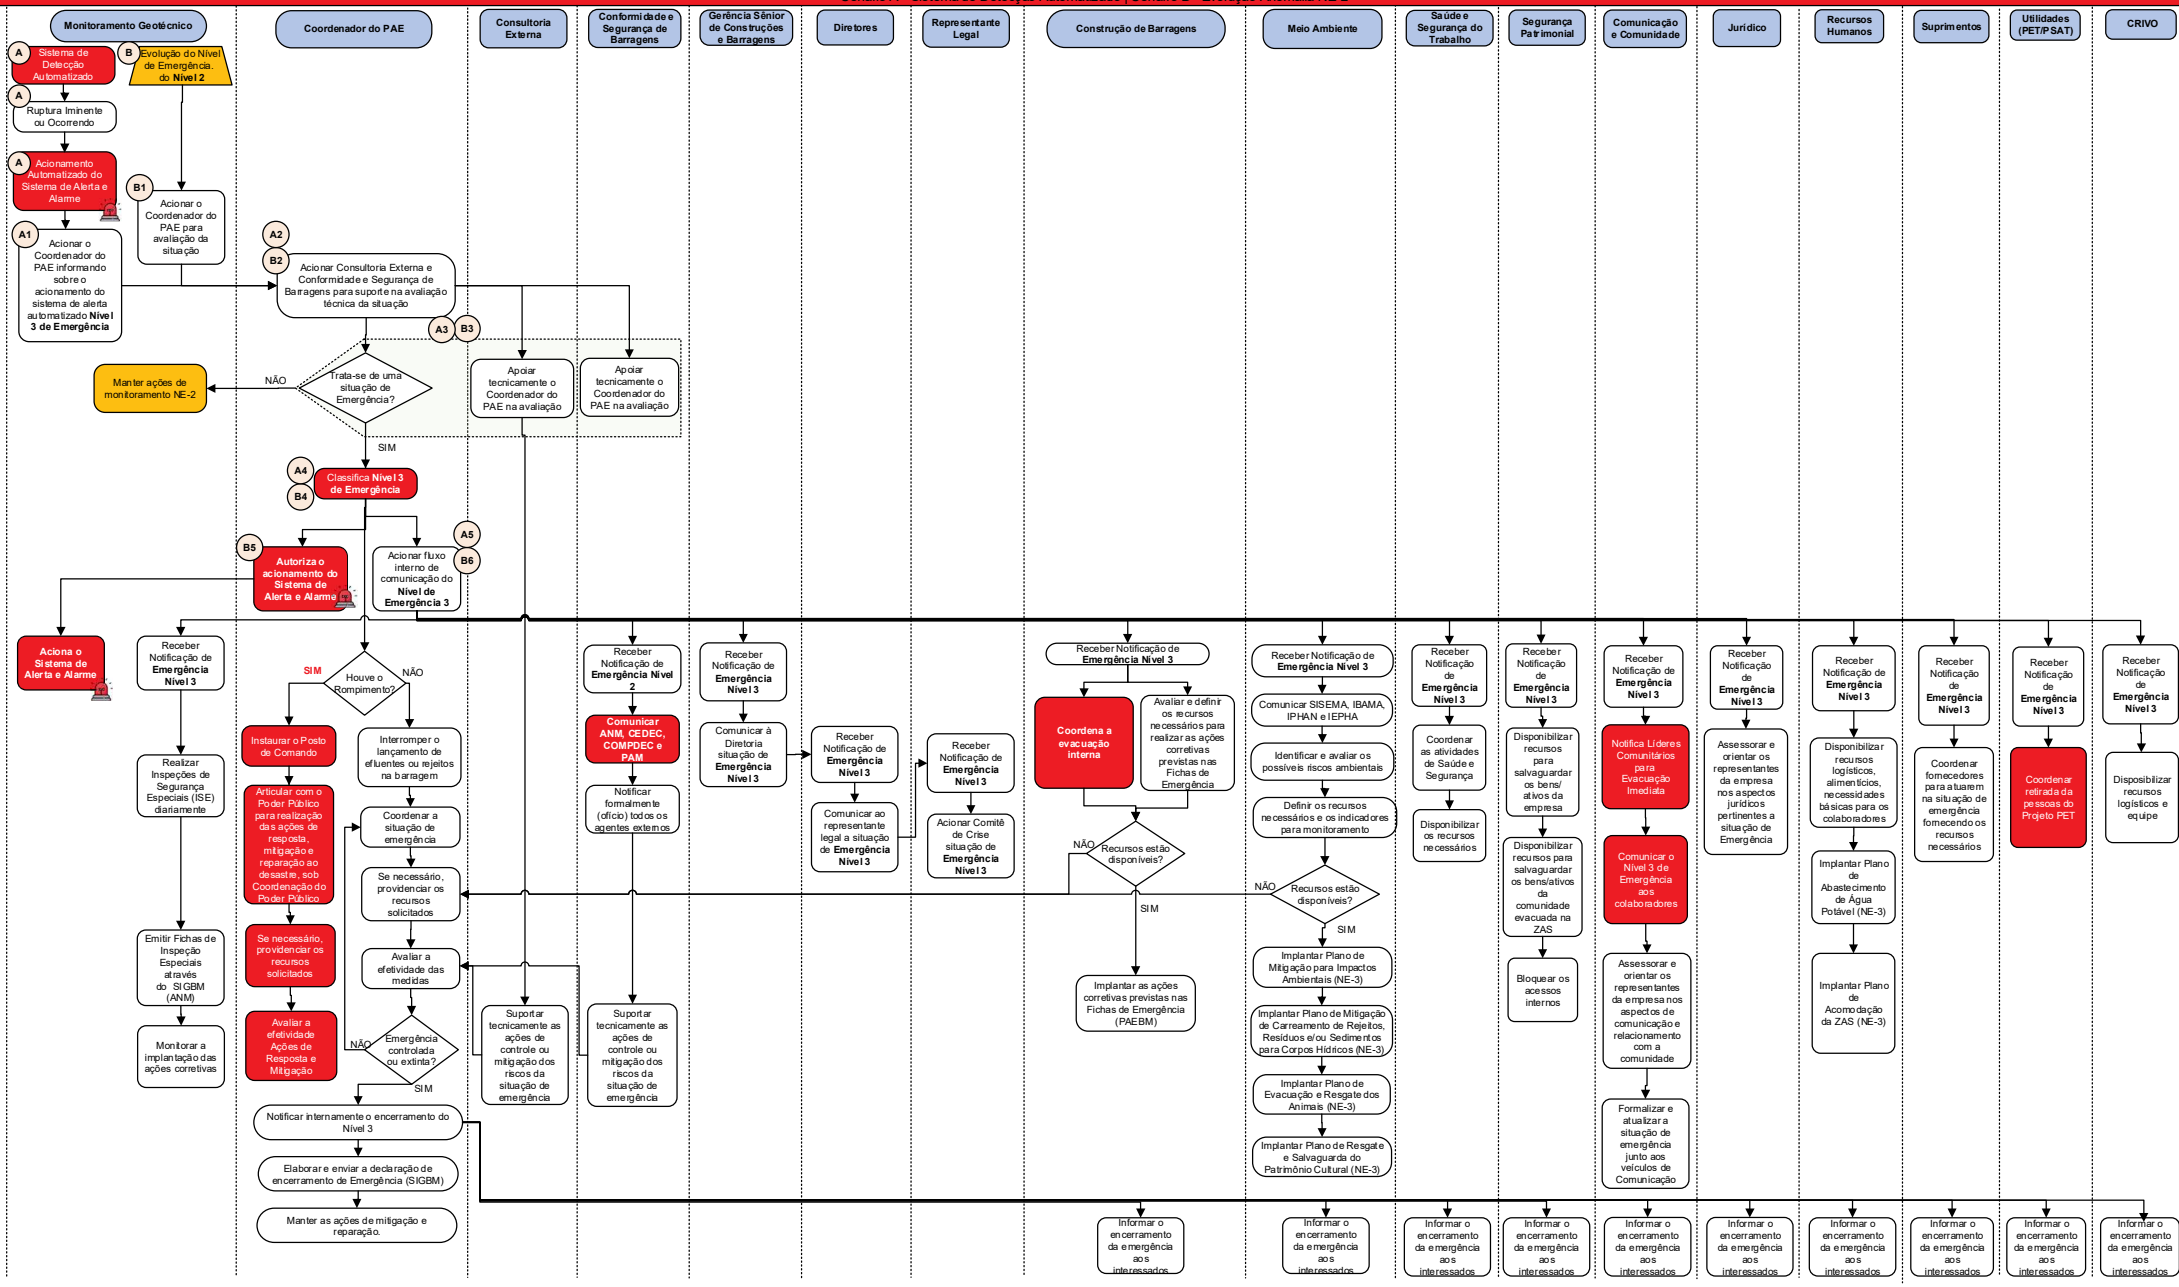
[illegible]

Monitoramento Geotécnico

Coordenador do PAE

Consultoria Externa

Conformidade e Segurança de Barragens

Gerência Sênior de Construções e Barragens

Diretores

Representante Legal

Construção de Barragens

Meio Ambiente

Saúde e Segurança do Trabalho

Segurança Patrimonial

Comunicação e Comunidade

Jurídico

Recursos Humanos

Suprimentos

Utilidades (PET/PSAT)

CRIVO

A Sistema de Detecção Automatizado

B Evolução do Nível de Emergência. do Nível 2

A Ruptura Iminente ou Ocorrendo

A Acionamento Automatizado do Sistema de Alerta e Alarme

B1 Acionar o Coordenador do PAE para avaliação da situação

A1 Acionar o Coordenador do PAE informando sobre o acionamento do sistema de alerta automatizado Nível 3 de Emergência

A2 B2 Acionar Consultoria Externa e Conformidade e Segurança de Barragens para suporte na avaliação técnica da situação

A3 B3

Apoiar tecnicamente o Coordenador do PAE na avaliação

Apoiar tecnicamente o Coordenador do PAE na avaliação

Manter ações de monitoramento NE-2

NÃO

Trata-se de uma situação de Emergência?

SIM

A4 B4 Classifica Nível 3 de Emergência

A5 B6 Acionar fluxo interno de comunicação do Nível de Emergência 3

B5 Autoriza o acionamento do Sistema de Alerta e Alarme

Aciona o Sistema de Alerta e Alarme

Receber Notificação de Emergência Nível 3

Realizar Inspeções de Segurança Especiais (ISE) diariamente

Emitir Fichas de Inspeção Especiais através do SIGBM (ANM)

Monitorar a implantação das ações corretivas

SIM

Houve o Rompimento?

NÃO

Instaurar o Posto de Comando

Articular com o Poder Público para realização das ações de resposta, mitigação e reparação ao desastre, sob Coordenação do Poder Público

Se necessário, providenciar os recursos solicitados

Avaliar a efetividade Ações de Resposta e Mitigação

Interromper o lançamento de efluentes ou rejeitos na barragem

Coordenar a situação de emergência

Se necessário, providenciar os recursos solicitados

Avaliar a efetividade das medidas

NÃO

Emergência controlada ou extinta?

SIM

Notificar internamente o encerramento do Nível 3

Elaborar e enviar a declaração de encerramento de Emergência (SIGBM)

Manter as ações de mitigação e reparação.

Suportar tecnicamente as ações de controle ou mitigação dos riscos da situação de emergência

Receber Notificação de Emergência Nível 2

Comunicar ANM, CEDEC, COMPDEC e PAM

Notificar formalmente (ofício) todos os agentes externos

Suportar tecnicamente as ações de controle ou mitigação dos riscos da situação de emergência

Receber Notificação de Emergência Nível 3

Comunicar à Diretoria situação de Emergência Nível 3

Receber Notificação de Emergência Nível 3

Comunicar ao representante legal a situação de Emergência Nível 3

Receber Notificação de Emergência Nível 3

Acionar Comitê de Crise situação de Emergência Nível 3

Receber Notificação de Emergência Nível 3

Coordena a evacuação interna

Avaliar e definir os recursos necessários para realizar as ações corretivas previstas nas Fichas de Emergência

NÃO

Recursos estão disponíveis?

SIM

Implantar as ações corretivas previstas nas Fichas de Emergência (PAEBM)

Informar o encerramento da emergência aos interessados

Receber Notificação de Emergência Nível 3

Comunicar SISEMA, IBAMA, IPHAN e IEPHA

Identificar e avaliar os possíveis riscos ambientais

Definir os recursos necessários e os indicadores para monitoramento

NÃO

Recursos estão disponíveis?

SIM

Implantar Plano de Mitigação para Impactos Ambientais (NE-3)

Implantar Plano de Mitigação de Carreamento de Rejeitos, Resíduos e/ou Sedimentos para Corpos Hídricos (NE-3)

Implantar Plano de Evacuação e Resgate dos Animais (NE-3)

Implantar Plano de Resgate e Salvaguarda do Patrimônio Cultural (NE-3)

Informar o encerramento da emergência aos interessados

Receber Notificação de Emergência Nível 3

Coordenar as atividades de Saúde e Segurança

Disponibilizar os recursos necessários

Informar o encerramento da emergência aos interessados

Receber Notificação de Emergência Nível 3

Disponibilizar recursos para salvaguardar os bens/ ativos da empresa

Disponibilizar recursos para salvaguardar os bens/ativos da comunidade evacuada na ZAS

Bloquear os acessos internos

Informar o encerramento da emergência aos interessados

Receber Notificação de Emergência Nível 3

Notifica Líderes Comunitários para Evacuação Imediata

Comunicar o Nível 3 de Emergência aos colaboradores

Assessorar e orientar os representantes da empresa nos aspectos de comunicação e relacionamento com a comunidade

Formalizar e atualizar a situação de emergência junto aos veículos de Comunicação

Informar o encerramento da emergência aos interessados

Receber Notificação de Emergência Nível 3

Assessorar e orientar os representantes da empresa nos aspectos jurídicos pertinentes a situação de Emergência

Informar o encerramento da emergência aos interessados

Receber Notificação de Emergência Nível 3

Disponibilizar recursos logísticos, alimentícios, necessidades básicas para os colaboradores

Implantar Plano de Abastecimento de Água Potável (NE-3)

Implantar Plano de Acomodação da ZAS (NE-3)

Informar o encerramento da emergência aos interessados

Receber Notificação de Emergência Nível 3

Coordenar fornecedores para atuarem na situação de emergência fornecendo os recursos necessários

Informar o encerramento da emergência aos interessados

Receber Notificação de Emergência Nível 3

Coordenar retirada da pessoas do Projeto PET

Informar o encerramento da emergência aos interessados

Receber Notificação de Emergência Nível 3

Disponibilizar recursos logísticos e equipe

Informar o encerramento da emergência aos interessados